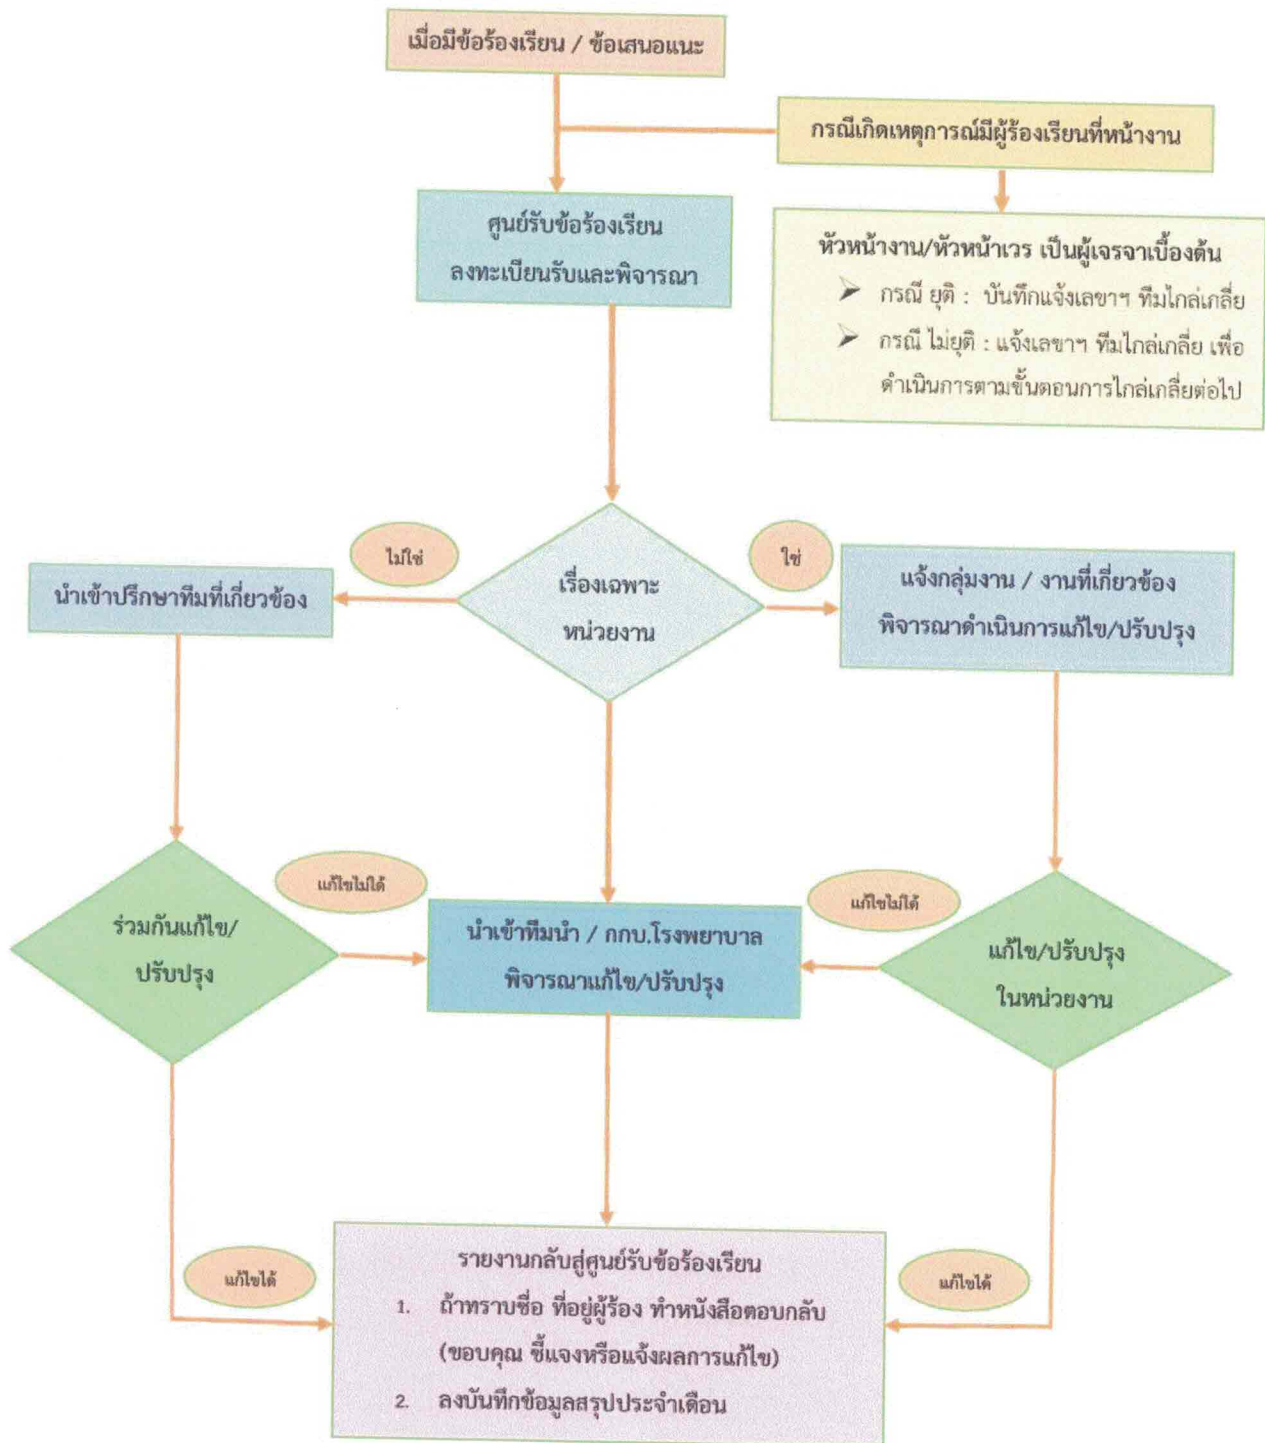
เมื่อมีข้อร้องเรียน / ข้อเสนอแนะ

กรณีเกิดเหตุการณ์มีผู้ร้องเรียนที่หน้างาน

ศูนย์รับข้อร้องเรียน
ลงทะเบียนรับและพิจารณา

หัวหน้างาน/หัวหน้าเวร เป็นผู้เจรจาเบื้องต้น
➤ กรณี ยุติ : บันทึกแจ้งเลขาฯ ทีมไกล่เกลี่ย
➤ กรณี ไม่ยุติ : แจ้งเลขาฯ ทีมไกล่เกลี่ย เพื่อดำเนินการตามขั้นตอนการไกล่เกลี่ยต่อไป

ไม่ใช่

นำเข้าปรึกษาทีมที่เกี่ยวข้อง

เรื่องเฉพาะ
หน่วยงาน

ใช่

แจ้งกลุ่มงาน / งานที่เกี่ยวข้อง
พิจารณาดำเนินการแก้ไข/ปรับปรุง

แก้ไขไม่ได้

แก้ไขไม่ได้

ร่วมกันแก้ไข/
ปรับปรุง

นำเข้าทีมนำ / กกบ.โรงพยาบาล
พิจารณาแก้ไข/ปรับปรุง

แก้ไข/ปรับปรุง
ในหน่วยงาน

แก้ไขได้

รายงานกลับสู่ศูนย์รับข้อร้องเรียน
1. ถ้าทราบชื่อ ที่อยู่ผู้ร้อง ทำหนังสือตอบกลับ (ขอบคุณ ชี้แจงหรือแจ้งผลการแก้ไข)
2. ลงบันทึกข้อมูลสรุปประจำเดือน

แก้ไขได้